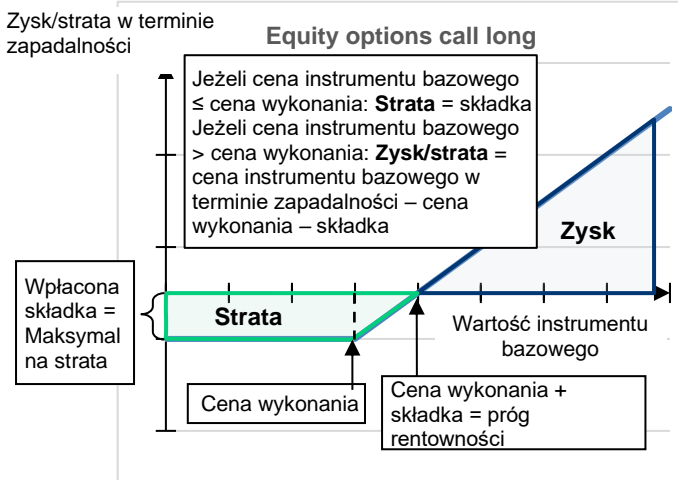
Zysk/strata w terminie zapadalności

Equity options call long

Jeżeli cena instrumentu bazowego ≤ cena wykonania: **Strata** = składka
Jeżeli cena instrumentu bazowego > cena wykonania: **Zysk/strata** = cena instrumentu bazowego w terminie zapadalności – cena wykonania – składka

Zysk

Wpłacona składka = Maksymalna strata

Strata

Wartość instrumentu bazowego

Cena wykonania

Cena wykonania + składka = próg rentowności